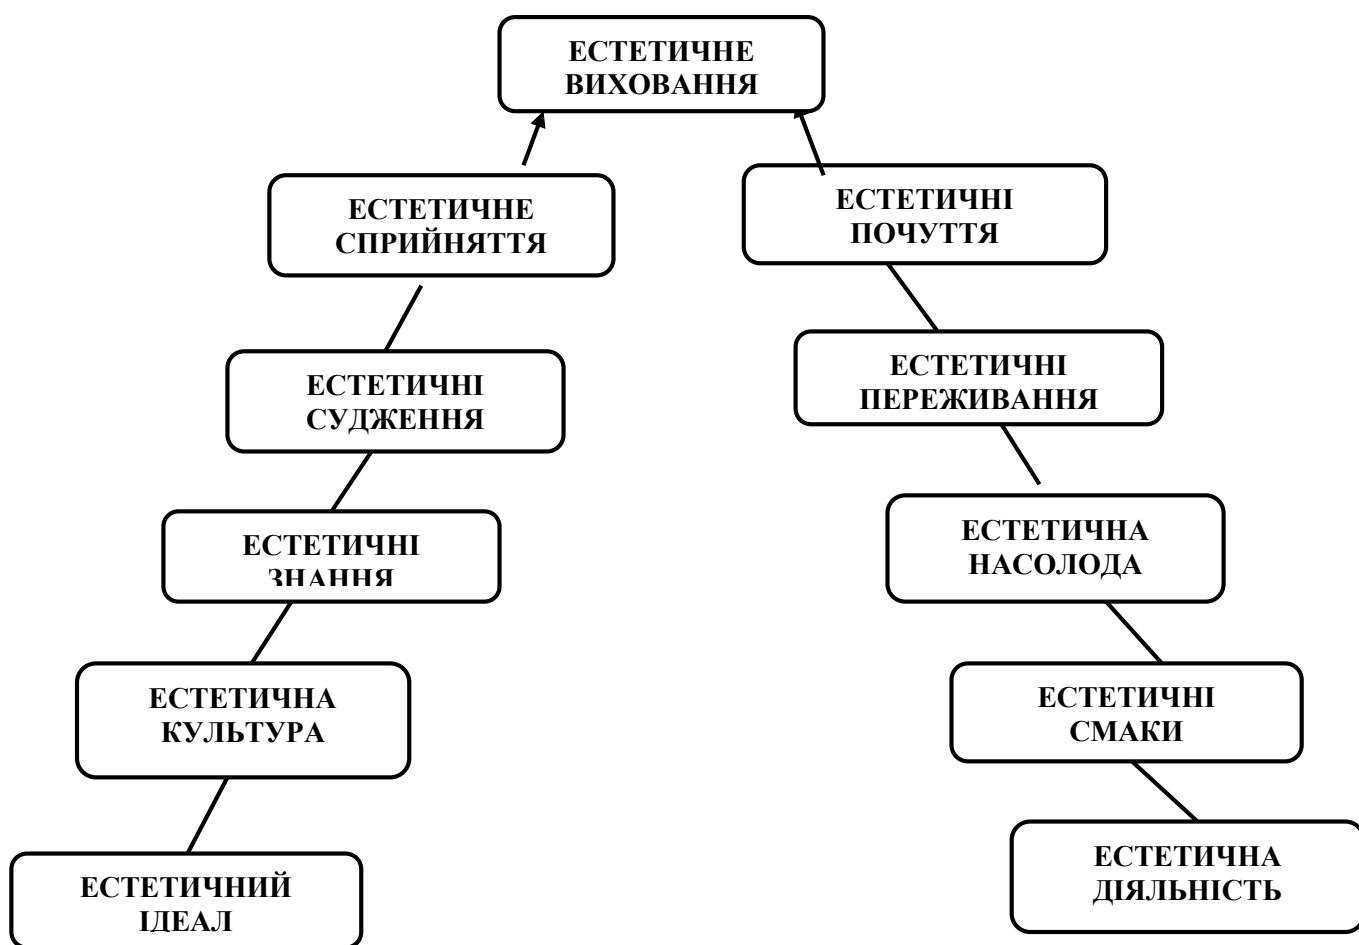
ЕСТЕТИЧНЕ ВИХОВАННЯ

ЕСТЕТИЧНЕ СПРИЙНЯТТЯ

ЕСТЕТИЧНІ СУДЖЕННЯ

ЕСТЕТИЧНІ ЗНАННЯ

ЕСТЕТИЧНА КУЛЬТУРА

ЕСТЕТИЧНИЙ ІДЕАЛ

ЕСТЕТИЧНІ ПОЧУТТЯ

ЕСТЕТИЧНІ ПЕРЕЖИВАННЯ

ЕСТЕТИЧНА НАСОЛОДА

ЕСТЕТИЧНІ СМАКИ

ЕСТЕТИЧНА ДІЯЛЬНІСТЬ